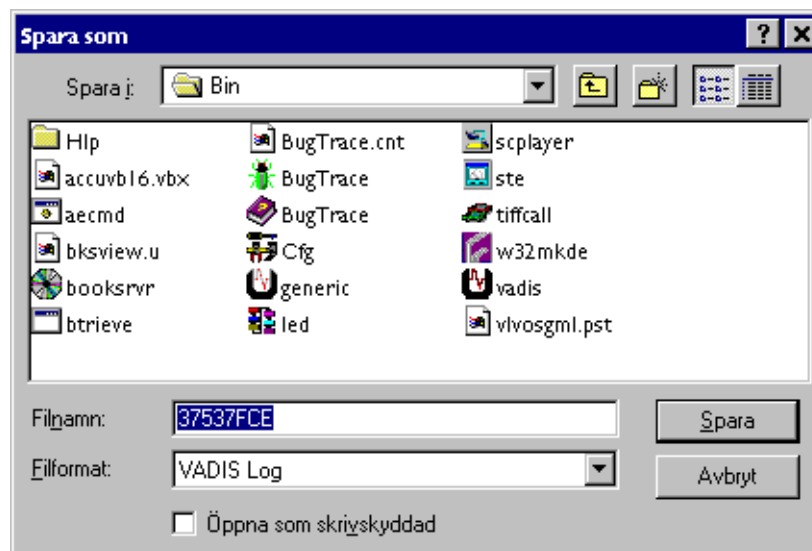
Spara som

? X

Spara i: Bin

Hlp
accuvb16.vbx
aecmd
bksview.u
booksrvr
btrieve
BugTrace.cnt
BugTrace
BugTrace
Cfg
generic
led
scplayer
ste
tiffcall
w32mkde
vadis
vlvosgml.pst

Filnamn: 37537FCE

Filformat: VADIS Log

Spara

Avbryt

Öppna som skrivskyddad